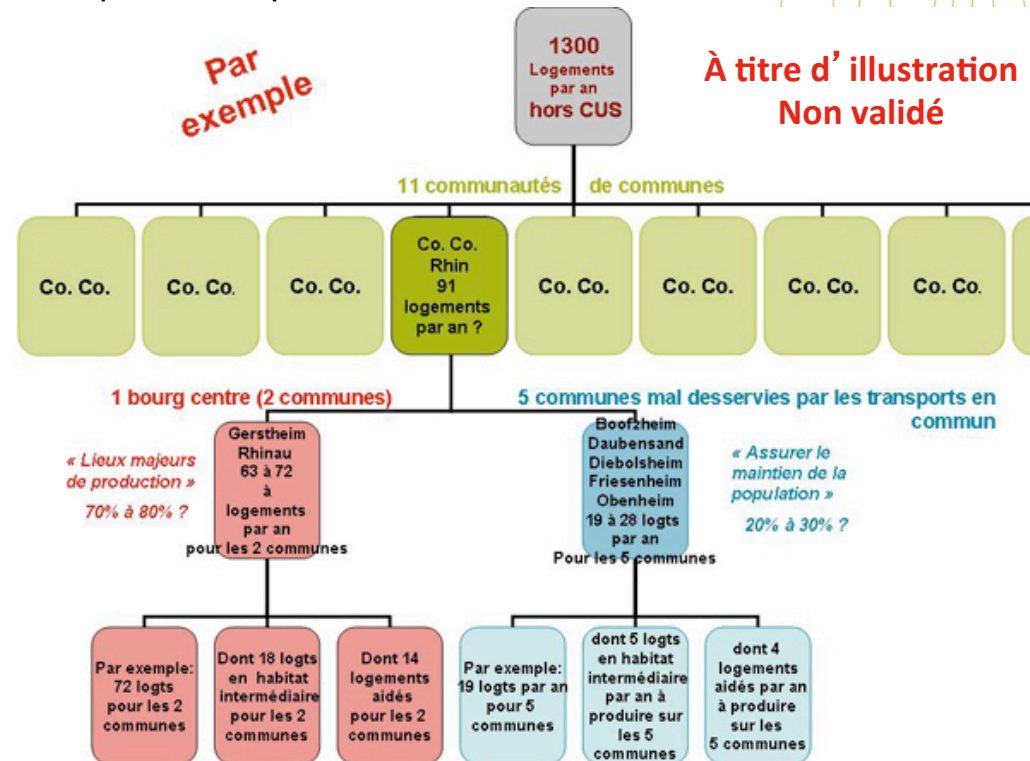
Par exemple

1300 Logements par an hors CUS

À titre d'illustration Non validé

11 communautés de communes

Co. Co.

Co. Co.

Co. Co.

Co. Co. Rhin 91 logements par an ?

Co. Co.

Co. Co.

Co. Co.

Co. Co.

1 bourg centre (2 communes)

5 communes mal desservies par les transports en commun

« Lieux majeurs de production »

70% à 80% ?

Gerstheim Rhinau 63 à 72 à logements par an pour les 2 communes

Boofzheim Daubensand Diebolsheim Friesenheim Obenheim 19 à 28 logts par an Pour les 5 communes

« Assurer le maintien de la population »

20% à 30% ?

Par exemple: 72 logts pour les 2 communes

Dont 18 logts en habitat intermédiaire pour les 2 communes

Dont 14 logements aidés pour les 2 communes

Par exemple: 19 logts par an pour 5 communes

dont 5 logts en habitat intermédiaire par an à produire sur les 5 communes

dont 4 logements aidés par an à produire sur les 5 communes